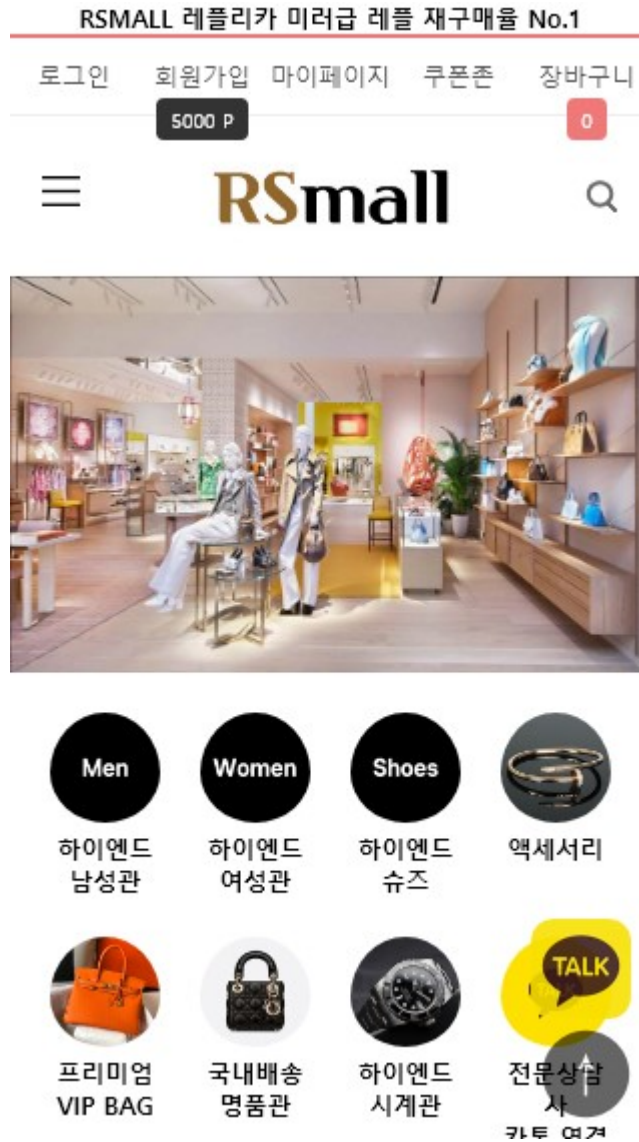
RSMALL 레플리카 미러급 레플 재구매율 No.1

로그인 회원가입 마이페이지 쿠폰존 장바구니

5000 P

0

RSmall

Men
하이엔드 남성관

Women
하이엔드 여성관

Shoes
하이엔드 슈즈

액세서리

프리미엄 VIP BAG

국내배송 명품관

하이엔드 시계관

TALK

전문상담사

카톡 연결